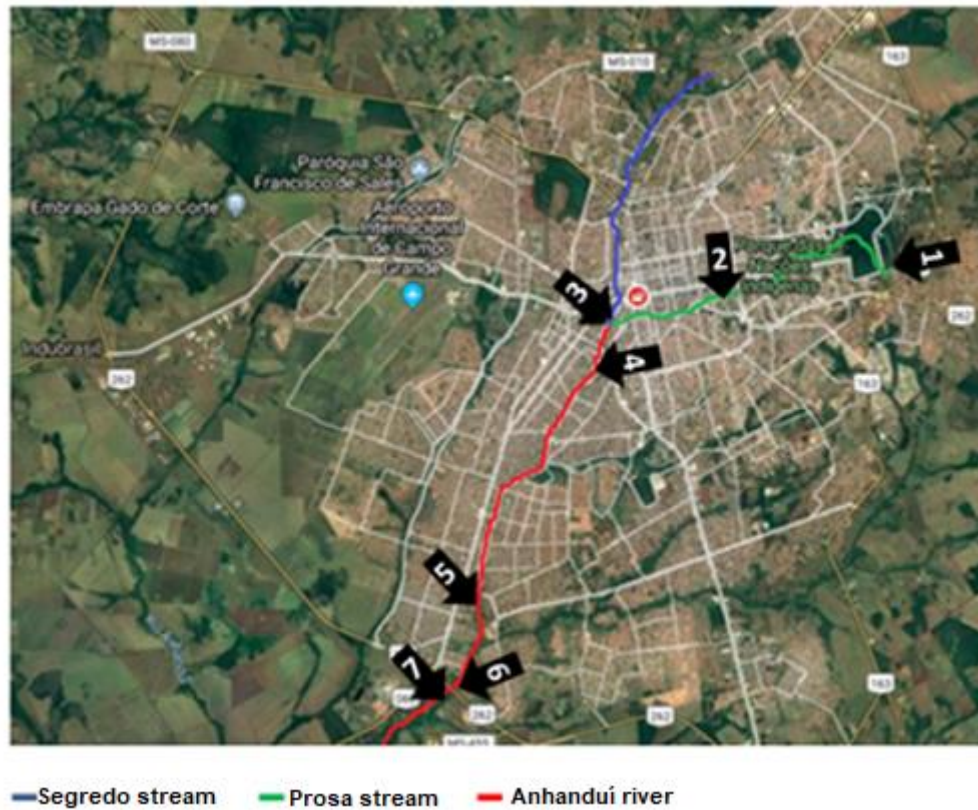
MS-080

MS-010

163

Paróquia São Francisco de Sales

Embrapa Gado de Corte

Aeroporto Internacional de Campo Grande

Parque das Nações Indígenas

1

2

3

4

5

6

7

Indubrasil

262

262

163

163

163

262

262

262

MS-455

Segredo stream

Prosa stream

Anhanduí river